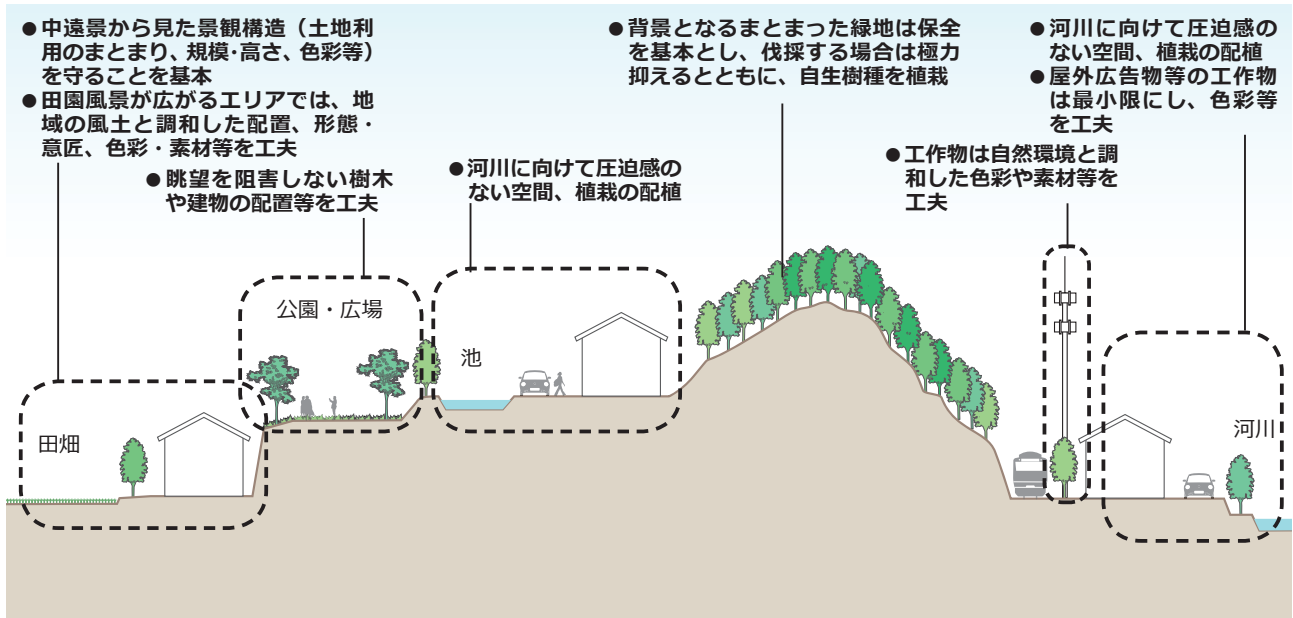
●中遠景から見た景観構造（土地利用のまとまり、規模･高さ、色彩等）を守ることを基本
●田園風景が広がるエリアでは、地域の風土と調和した配置、形態・意匠、色彩・素材等を工夫

●眺望を阻害しない樹木や建物の配置等を工夫

●河川に向けて圧迫感のない空間、植栽の配植

●背景となるまとまった緑地は保全を基本とし、伐採する場合は極力抑えるとともに、自生樹種を植栽

●工作物は自然環境と調和した色彩や素材等を工夫

●河川に向けて圧迫感のない空間、植栽の配植
●屋外広告物等の工作物は最小限にし、色彩等を工夫

公園・広場

池

田畑

河川